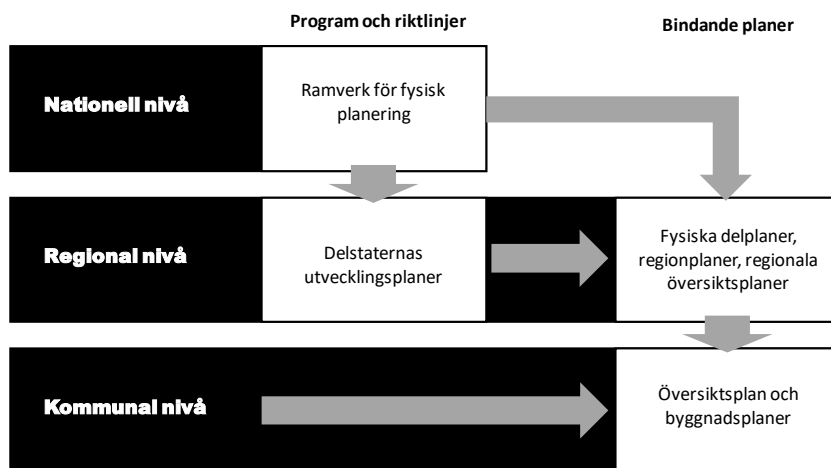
Program och riktlinjer

Bindande planer

Nationell nivå

Ramverk för fysisk planering

Regional nivå

Delstaternas utvecklingsplaner

Fysiska delplaner, regionplaner, regionala översiktsplaner

Kommunal nivå

Översiktsplan och byggnadsplaner